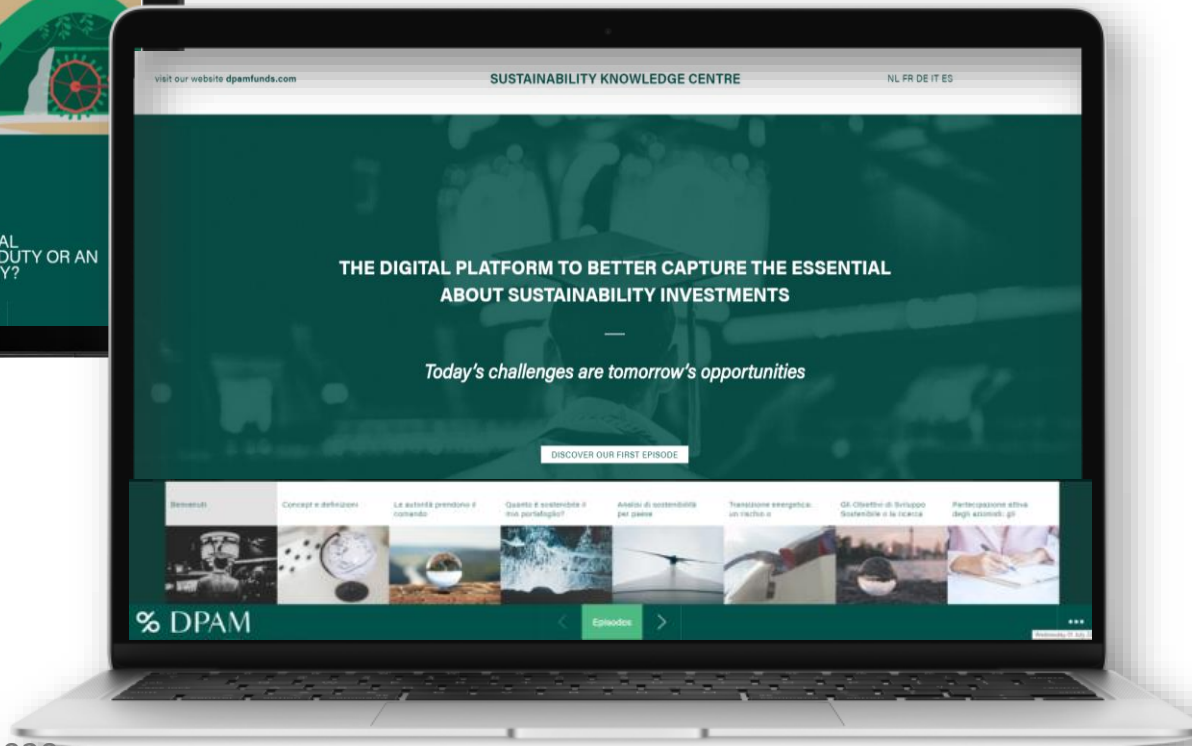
AL
DUTY OR AN
Y?

visit our website dpamfunds.com

SUSTAINABILITY KNOWLEDGE CENTRE

NL FR DE IT ES

THE DIGITAL PLATFORM TO BETTER CAPTURE THE ESSENTIAL ABOUT SUSTAINABILITY INVESTMENTS

Today's challenges are tomorrow's opportunities

DISCOVER OUR FIRST EPISODE

Benvenuti

Concept e definizioni

Le autorità prendono il comando

Quanto è sostenibile il mio portafoglio?

Analisi di sostenibilità per paese

Transizione energetica: un rischio o

Gli Obiettivi di Sviluppo Sostenibile e la ricerca

Partecipazione attiva degli azionisti: gli

% DPAM

Episodes

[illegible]